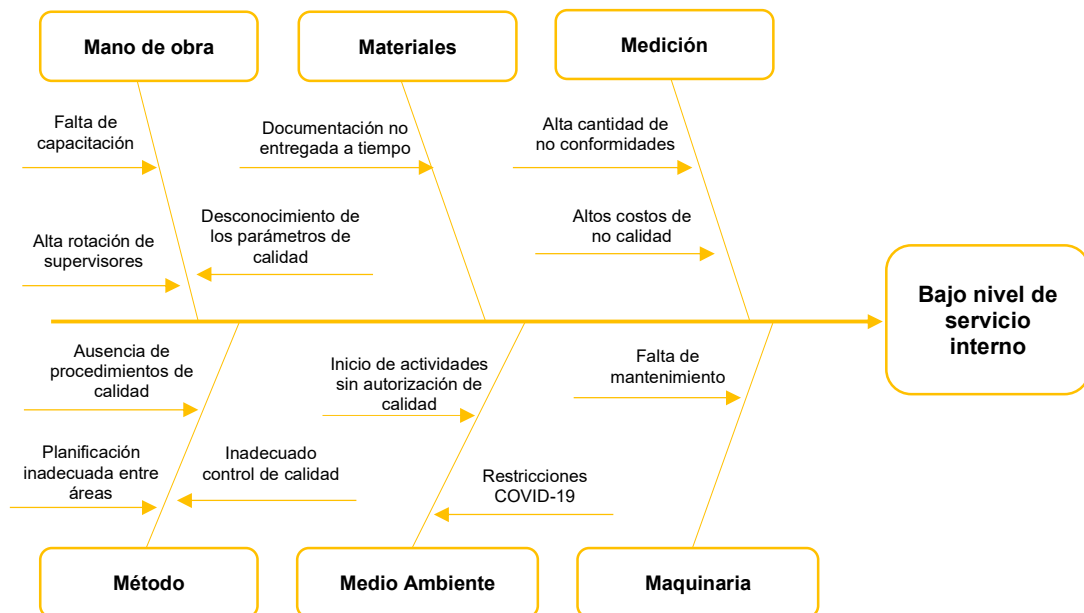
Mano de obra

Materiales

Medición

Falta de capacitación

Documentación no entregada a tiempo

Alta cantidad de no conformidades

Desconocimiento de los parámetros de calidad

Altos costos de no calidad

Alta rotación de supervisores

Bajo nivel de servicio interno

Ausencia de procedimientos de calidad

Inicio de actividades sin autorización de calidad

Falta de mantenimiento

Planificación inadecuada entre áreas

Inadecuado control de calidad

Restricciones COVID-19

Método

Medio Ambiente

Maquinaria